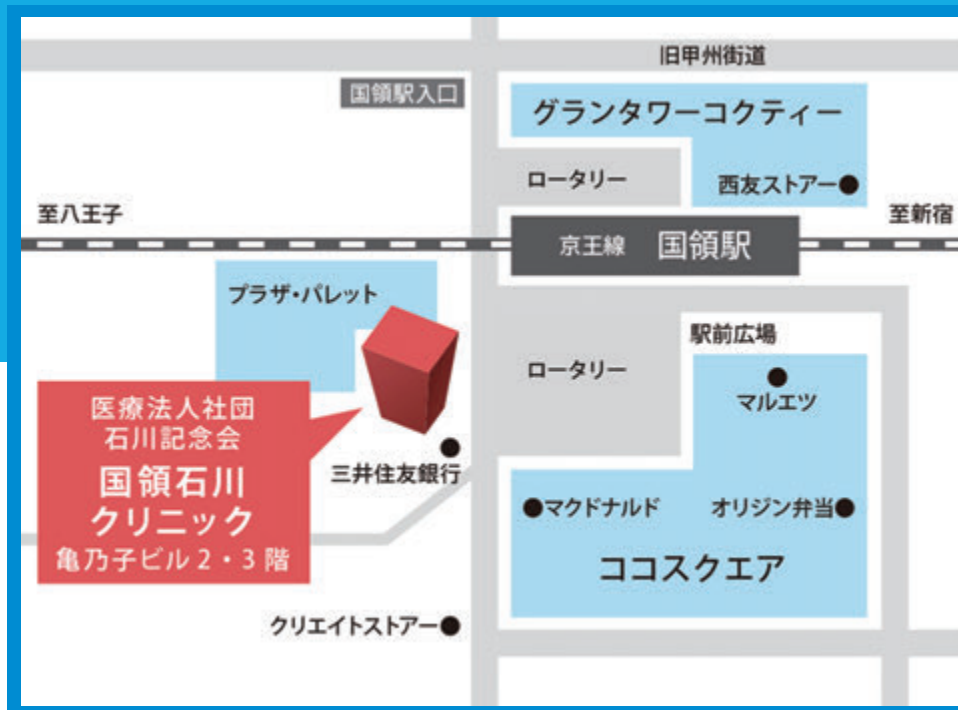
旧甲州街道

国領駅入口

グランタワーコクティー

ロータリー

西友ストアー

至八王子

至新宿

京王線 国領駅

プラザ・パレット

駅前広場

ロータリー

マルエツ

医療法人社団
石川記念会
国領石川
クリニック
亀乃子ビル2・3階

三井住友銀行

マクドナルド

オリジン弁当

ココスクエア

クリエイトストアー